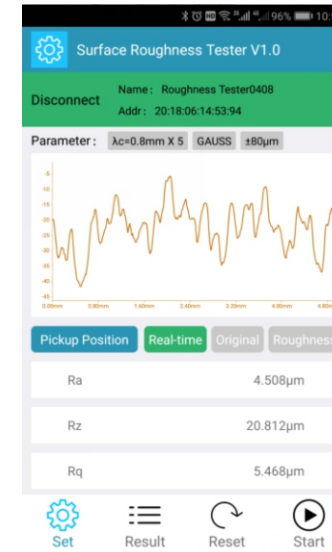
96% 10:

Surface Roughness Tester V1.0

Disconnect

Name: Roughness Tester0408
Addr: 20:18:06:14:53:94

Parameter: λc=0.8mm X 5 GAUSS ±80μm

-5
-10
-15
-20
-25
-30
-35
-40
-45

0.00mm 0.80mm 1.60mm 2.40mm 3.20mm 4.00mm 4.80

Pickup Position Real-time Original Roughness

Ra 4.508μm

Rz 20.812μm

Rq 5.468μm

Set Result Reset Start